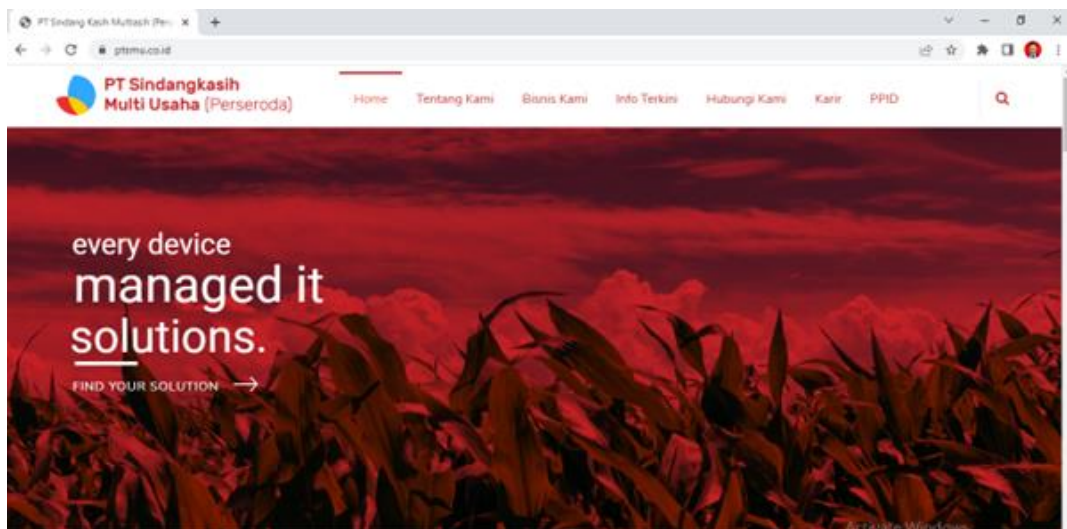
PT Sindang Kasih Multiusah (Per... ×

ptsmu.co.id

PT Sindangkasih Multi Usaha (Perseroda)

Home Tentang Kami Bisnis Kami Info Terkini Hubungi Kami Karir PPID

every device
managed it
solutions.

FIND YOUR SOLUTION →

Activate Windows